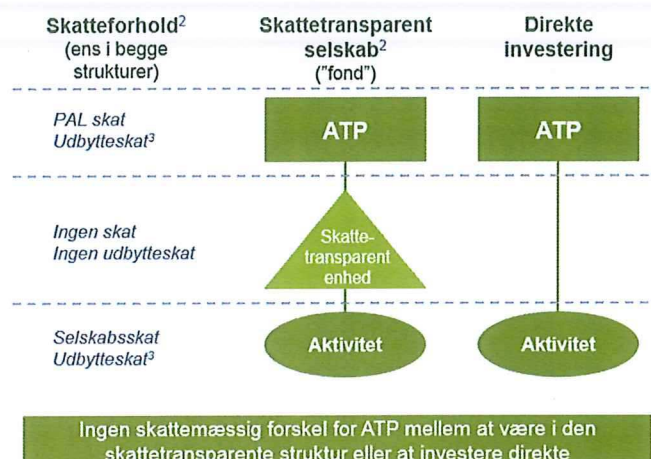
| Skatteforhold$^2$ (ens i begge strukturer) | Skattetransparent selskab$^2$ ("fond") | Direkte investering |
|---|---|---|
| PAL skat Udbytteskat$^3$ | ATP | ATP |
| Ingen skat Ingen udbytteskat | Skattetransparent enhed | |
| Selskabsskat Udbytteskat$^3$ | Aktivitet | Aktivitet |

Ingen skattemæssig forskel for ATP mellem at være i den skattetransparente struktur eller at investere direkte